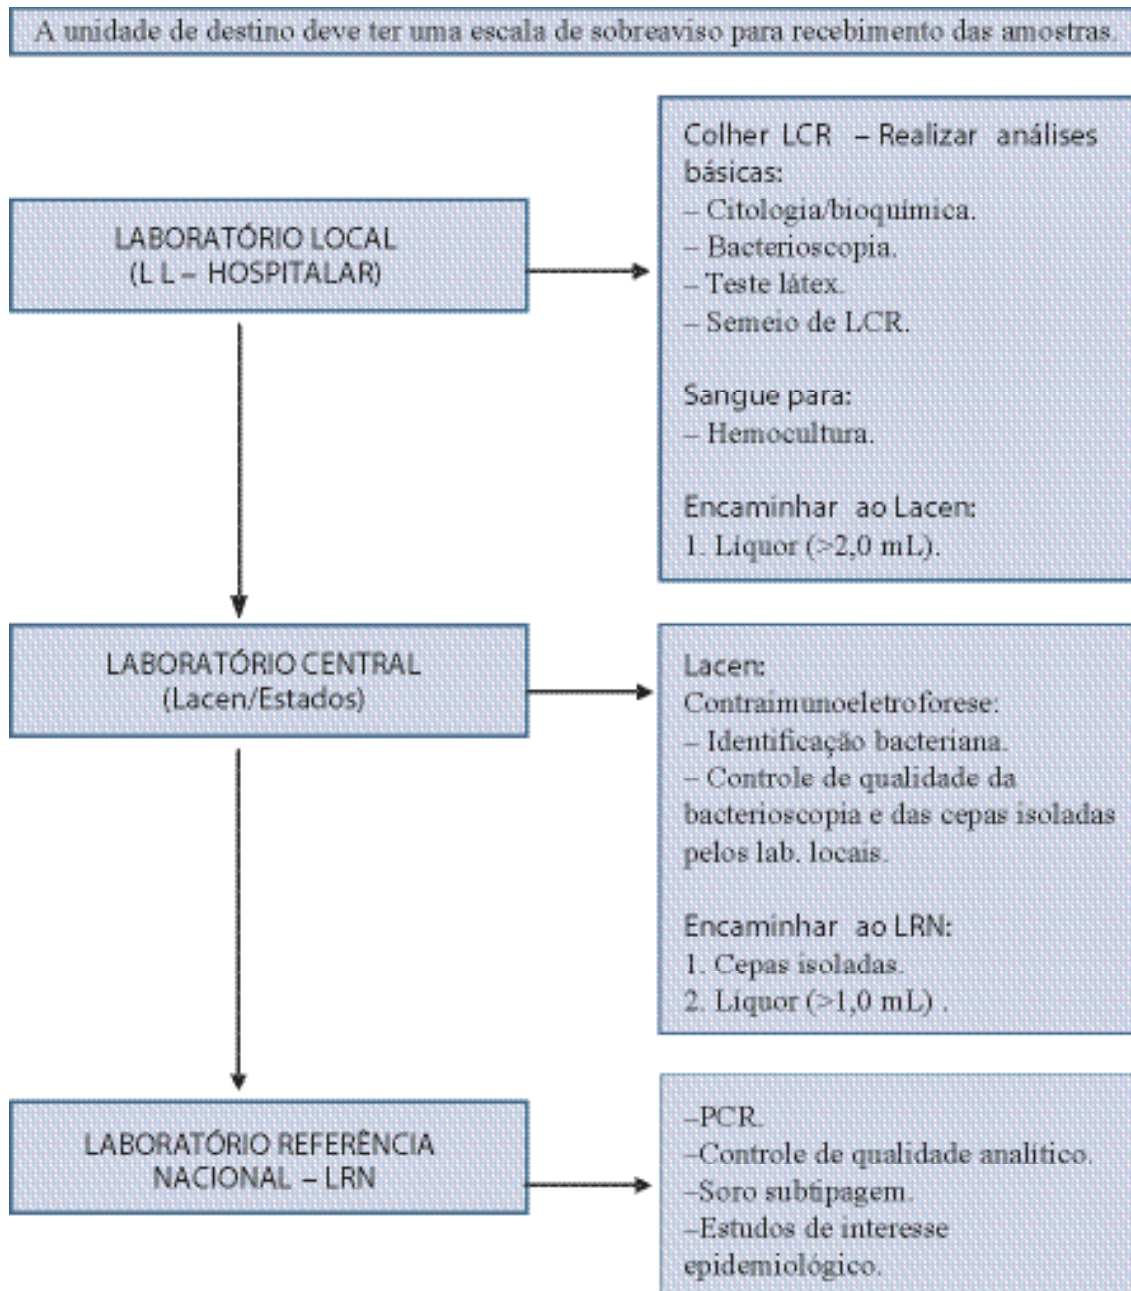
A unidade de destino deve ter uma escala de sobreaviso para recebimento das amostras.

LABORATÓRIO LOCAL
(L L – HOSPITALAR)

Colher LCR – Realizar análises básicas:
– Citologia/bioquímica.
– Bacterioscopia.
– Teste látex.
– Semeio de LCR.

Sangue para:
– Hemocultura.

Encaminhar ao Lacen:
1. Liquor (>2,0 mL).

LABORATÓRIO CENTRAL
(Lacen/Estados)

Lacen:
Contraimunoeletroforese:
– Identificação bacteriana.
– Controle de qualidade da bacterioscopia e das cepas isoladas pelos lab. locais.

Encaminhar ao LRN:
1. Cepas isoladas.
2. Liquor (>1,0 mL) .

LABORATÓRIO REFERÊNCIA NACIONAL – LRN

–PCR.
–Controle de qualidade analítico.
–Soro subtipagem.
–Estudos de interesse epidemiológico.